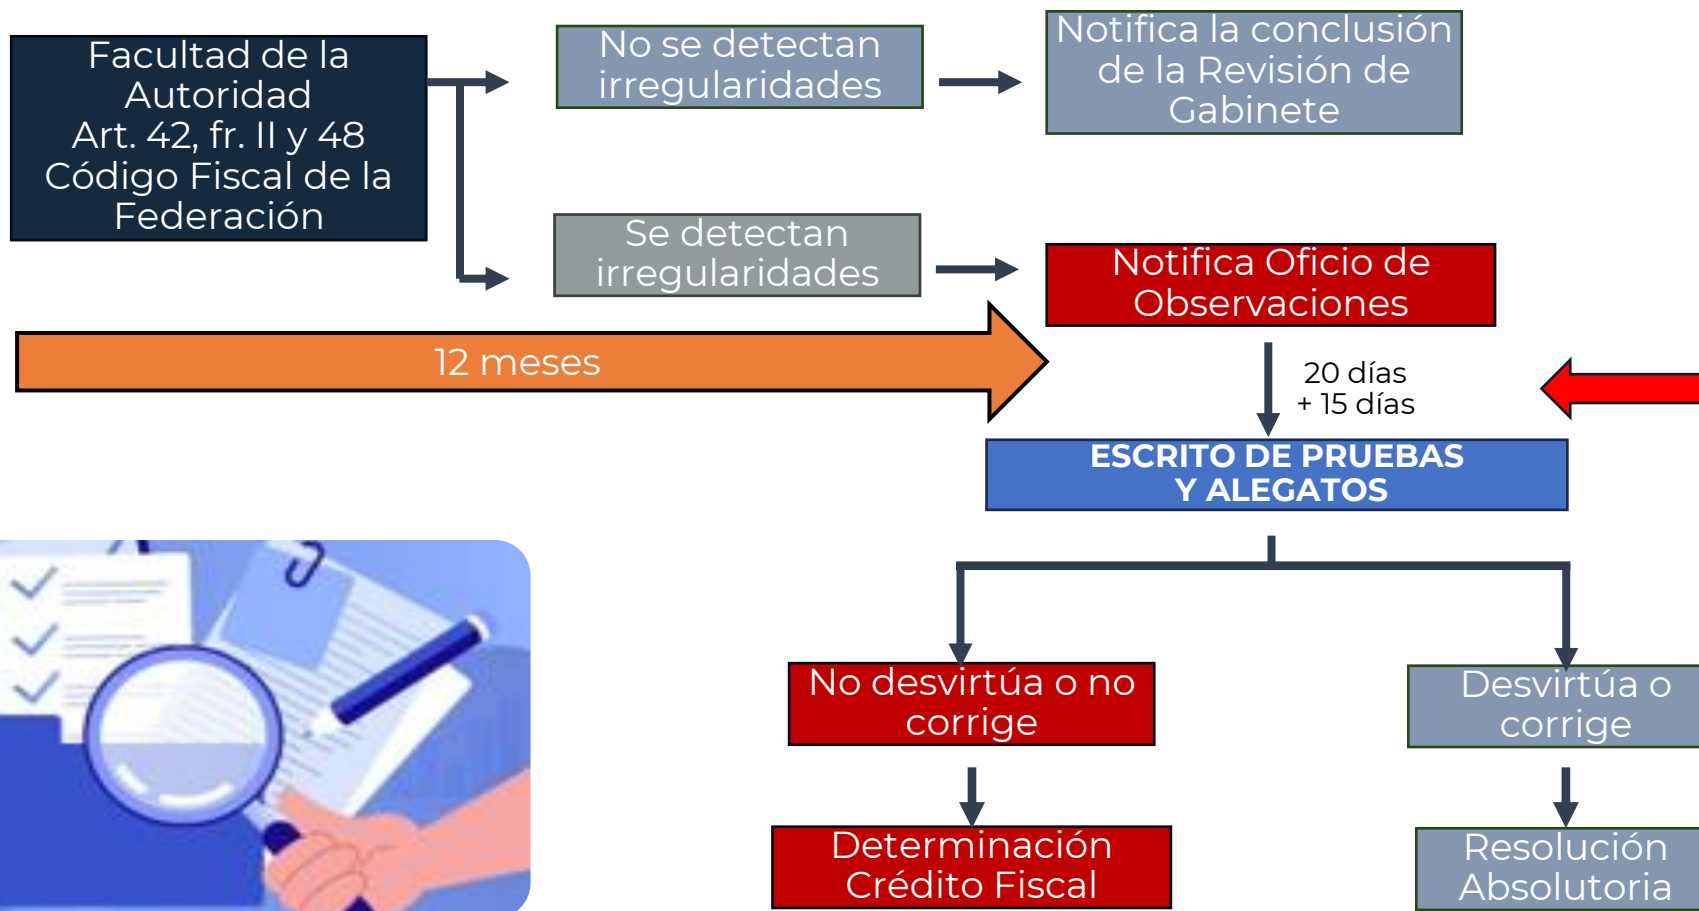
Facultad de la Autoridad
Art. 42, fr. II y 48
Código Fiscal de la Federación

No se detectan irregularidades

Notifica la conclusión de la Revisión de Gabinete

Se detectan irregularidades

Notifica Oficio de Observaciones

12 meses

20 días
+ 15 días

ESCRITO DE PRUEBAS
Y ALEGATOS

No desvirtúa o no corrige

Desvirtúa o corrige

Determinación Crédito Fiscal

Resolución Absolutoria